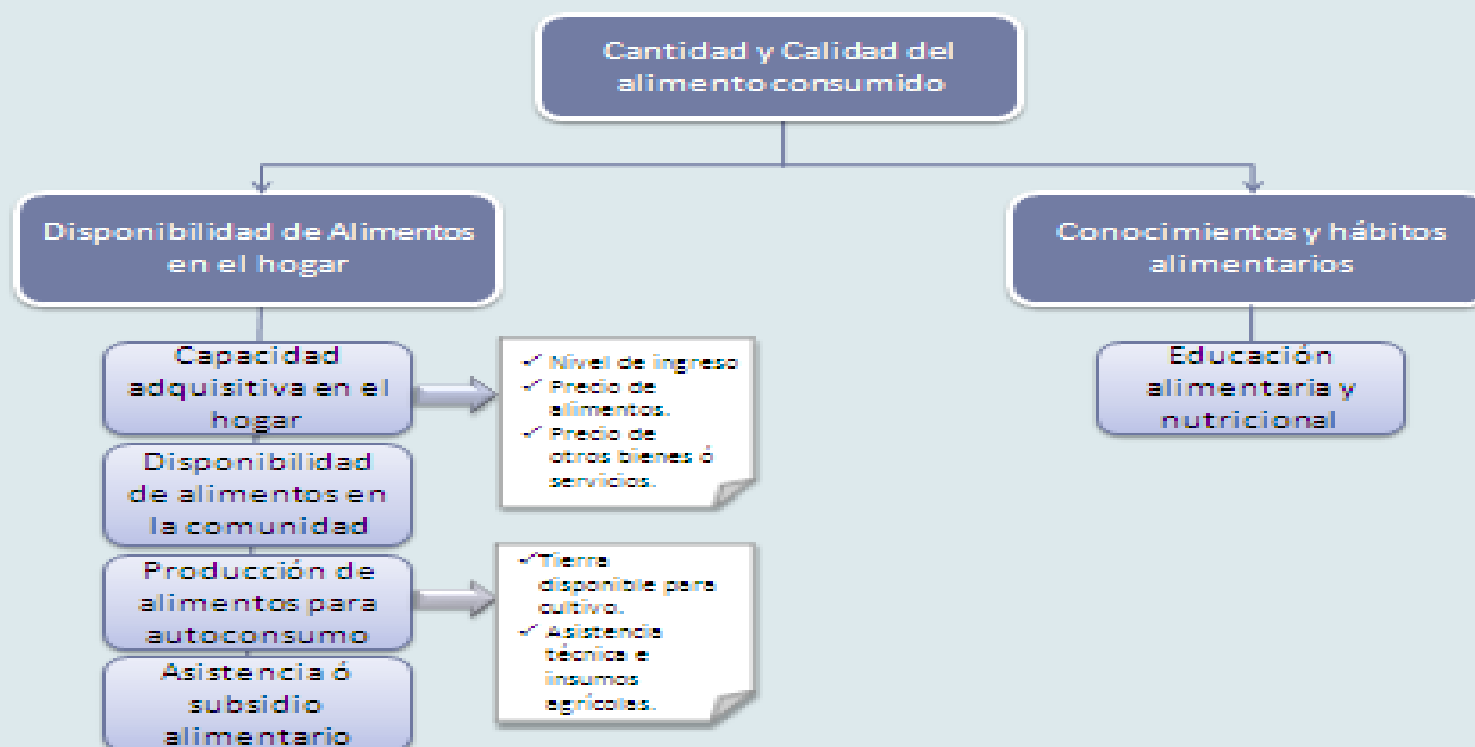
Cantidad y Calidad del alimento consumido

Disponibilidad de Alimentos en el hogar

Capacidad adquisitiva en el hogar

✓ Nivel de ingreso
✓ Precio de alimentos.
✓ Precio de otros bienes ó servicios.

Disponibilidad de alimentos en la comunidad

Producción de alimentos para autoconsumo

✓ Tierra disponible para cultivo.
✓ Asistencia técnica e insumos agrícolas.

Asistencia ó subsidio alimentario

Conocimientos y hábitos alimentarios

Educación alimentaria y nutricional